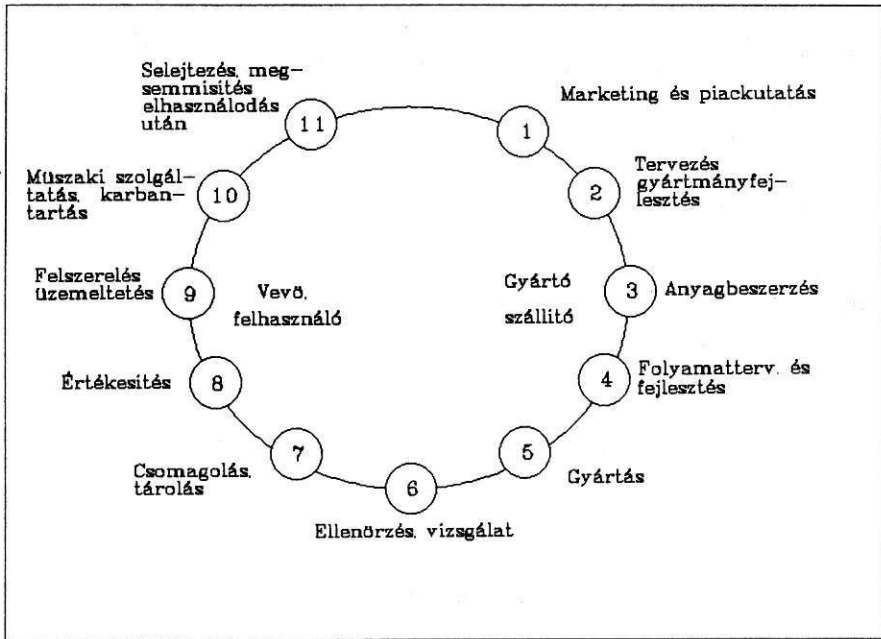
Selejtezés, megsemmisités elhasználodás után

11

1

Marketing és piackutatás

Müszaki szolgáltatás, karbantartás

10

2

Tervezés gyártmányfejlesztés

Felszerelés üzemeltetés

9

Vevö, felhasználó

Gyártó szállitó

3

Anyagbeszerzés

Értékesités

8

4

Folyamatterv. és fejlesztés

Csomagolás, tárolás

7

5

Gyártás

6

Ellenörzés, vizsgálat